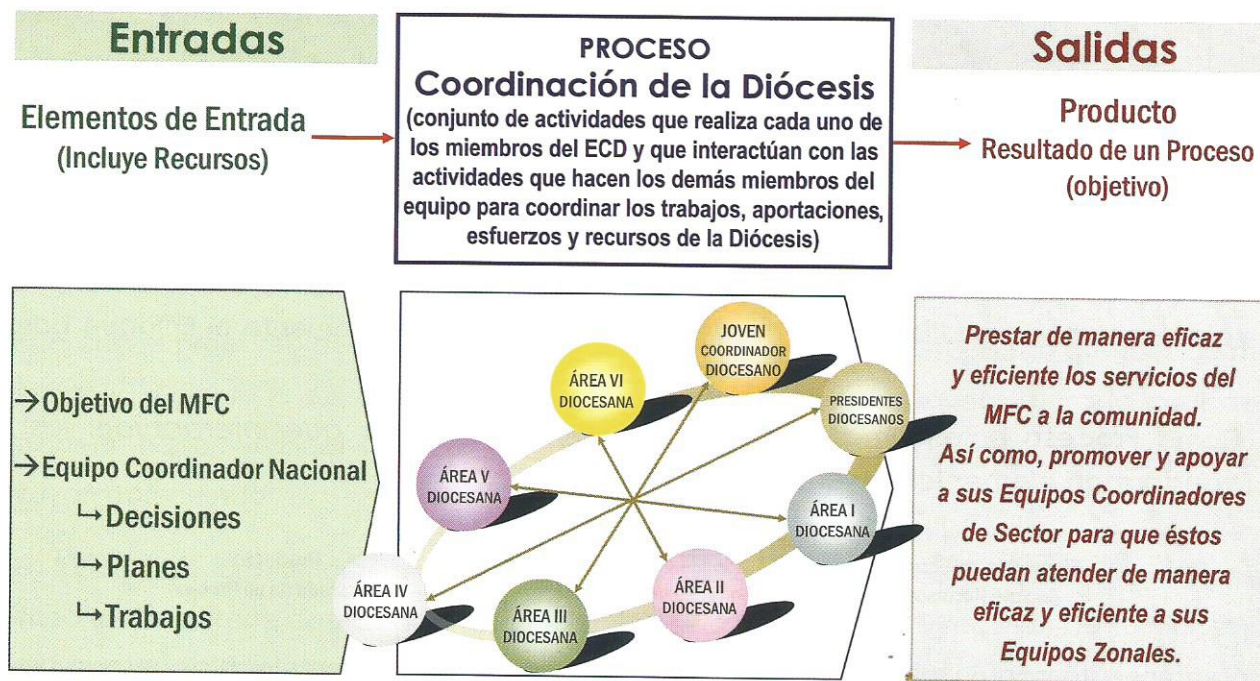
Entradas

Elementos de Entrada
(Incluye Recursos)

PROCESO
Coordinación de la Diócesis
(conjunto de actividades que realiza cada uno de los miembros del ECD y que interactúan con las actividades que hacen los demás miembros del equipo para coordinar los trabajos, aportaciones, esfuerzos y recursos de la Diócesis)

Salidas

Producto
Resultado de un Proceso
(objetivo)

→Objetivo del MFC

→Equipo Coordinador Nacional
↳Decisiones
↳Planes
↳Trabajos

JOVEN COORDINADOR DIOCESANO

ÁREA VI DIOCESANA

PRESIDENTES DIOCESANOS

ÁREA V DIOCESANA

ÁREA I DIOCESANA

ÁREA IV DIOCESANA

ÁREA III DIOCESANA

ÁREA II DIOCESANA

Prestar de manera eficaz y eficiente los servicios del MFC a la comunidad.
Así como, promover y apoyar a sus Equipos Coordinadores de Sector para que éstos puedan atender de manera eficaz y eficiente a sus Equipos Zonales.